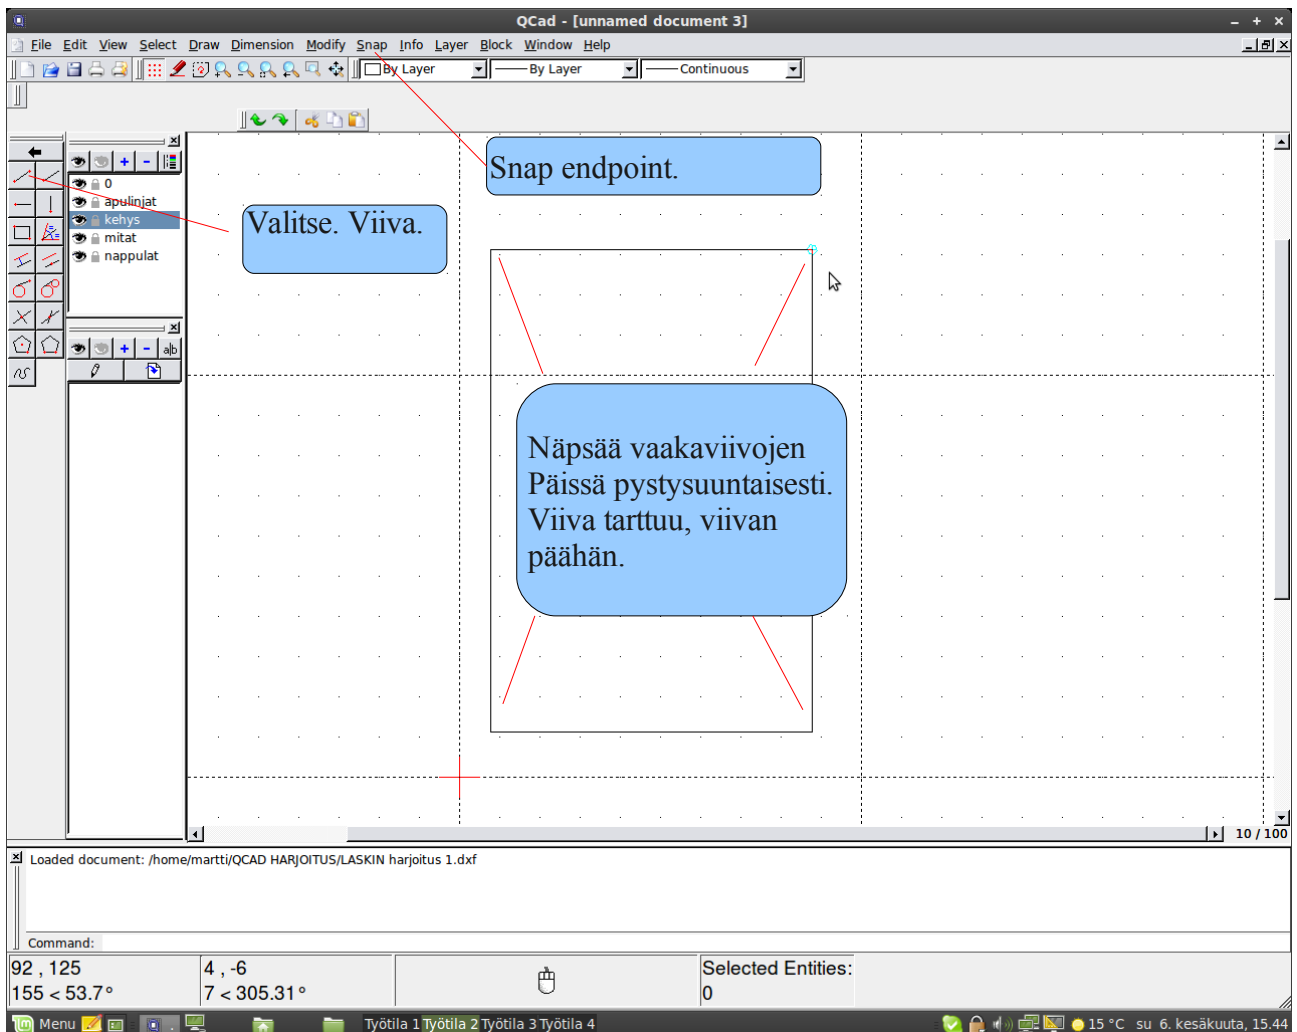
QCad - [unnamed document 3]

File Edit View Select Draw Dimension Modify Snap Info Layer Block Window Help

By Layer
By Layer
Continuous

0
apulinjat
kehys
mitat
nappulat

Snap endpoint.

Valitse. Viiva.

Näpsää vaakaviivojen Päissä pystysuuntaisesti. Viiva tarttuu, viivan päähän.

10 / 100

Loaded document: /home/martti/QCAD HARJOITUS/LASKIN harjoitus 1.dxf

Command:

92 , 125
155 < 53.7°

4 , -6
7 < 305.31°

Selected Entities:
0

Menu
Työtila 1 Työtila 2 Työtila 3 Työtila 4
15 °C su 6. kesäkuuta, 15.44